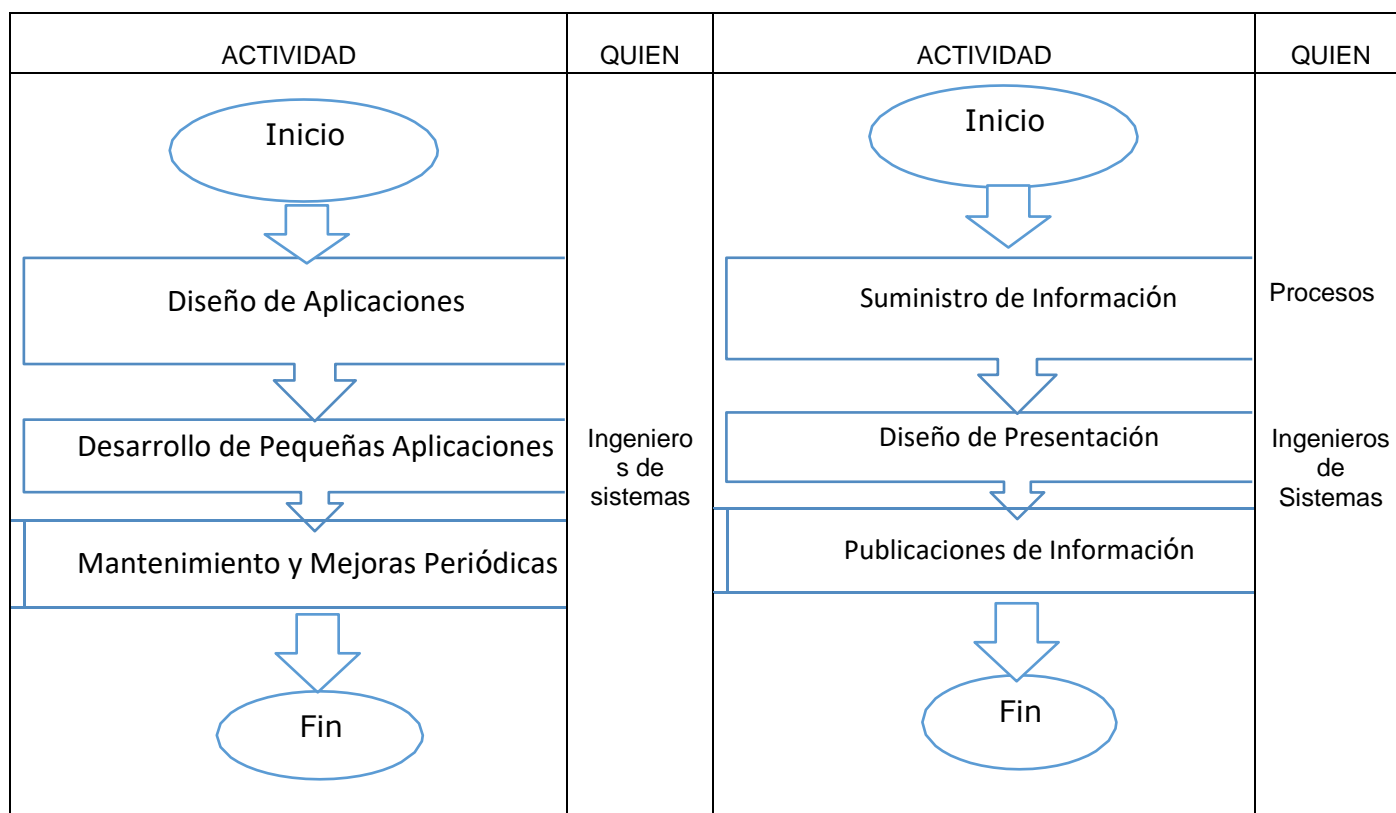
| ACTIVIDAD | QUIEN | ACTIVIDAD | QUIEN |
|---|---|---|---|
| Inicio<br>Diseño de Aplicaciones<br>Desarrollo de Pequeñas Aplicaciones<br>Mantenimiento y Mejoras Periódicas<br>Fin | Ingenieros de sistemas | Inicio<br>Suministro de Información<br>Diseño de Presentación<br>Publicaciones de Información<br>Fin | Procesos<br>Ingenieros de Sistemas |